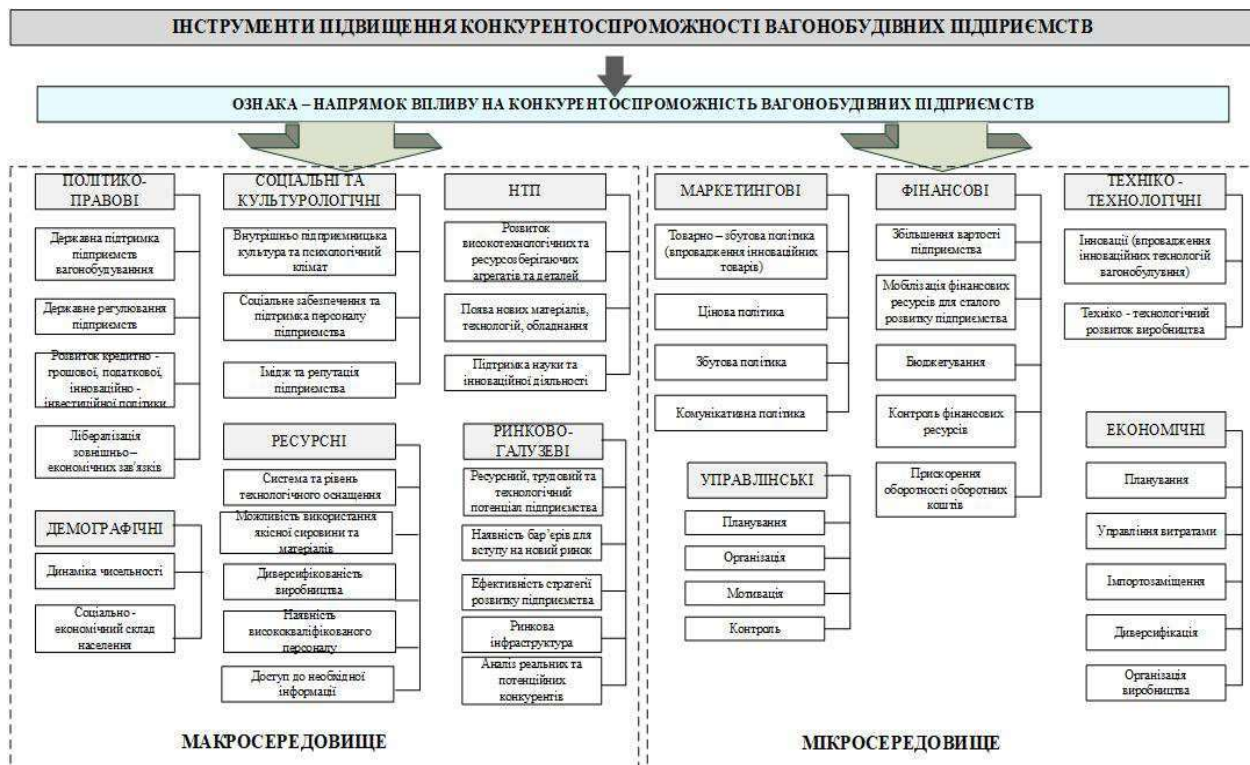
ІНСТРУМЕНТИ ПІДВИЩЕННЯ КОНКУРЕНТОСПРОМОЖНОСТІ ВАГОНОБУДІВНИХ ПІДПРИЄМСТВ

ОЗНАКА – НАПРЯМОК ВПЛИВУ НА КОНКУРЕНТОСПРОМОЖНІСТЬ ВАГОНОБУДІВНИХ ПІДПРИЄМСТВ

ПОЛІТИКО-ПРАВОВІ

Державна підтримка підприємств вагонобудування

Державне регулювання підприємств

Розвиток кредитно - грошової, податкової, інноваційно - інвестиційної політики

Лібералізація зовнішньо– економічних зв'язків

ДЕМОГРАФІЧНІ

Динаміка чисельності

Соціально - економічний склад населення

СОЦІАЛЬНІ ТА КУЛЬТУРОЛОГІЧНІ

Внутрішньо підприємницька культура та психологічний клімат

Соціальне забезпечення та підтримка персоналу підприємства

Імідж та репутація підприємства

РЕСУРСНІ

Система та рівень технологічного оснащення

Можливість використання якісної сировини та матеріалів

Диверсифікованість виробництва

Наявність висококваліфікованого персоналу

Доступ до необхідної інформації

НТП

Розвиток високотехнологічних та ресурсозберігаючих агрегатів та деталей

Поява нових матеріалів, технологій, обладнання

Підтримка науки та інноваційної діяльності

РИНКОВО-ГАЛУЗЕВІ

Ресурсний, трудовий та технологічний потенціал підприємства

Наявність бар'єрів для вступу на новий ринок

Ефективність стратегії розвитку підприємства

Ринкова інфраструктура

Аналіз реальних та потенційних конкурентів

МАКРОСЕРЕДОВИЩЕ

МАРКЕТИНГОВІ

Товарно – збутова політика (впровадження інноваційних товарів)

Цінова політика

Збутова політика

Комунікативна політика

УПРАВЛІНСЬКІ

Планування

Організація

Мотивація

Контроль

ФІНАНСОВІ

Збільшення вартості підприємства

Мобілізація фінансових ресурсів для сталого розвитку підприємства

Бюджетування

Контроль фінансових ресурсів

Прискорення оборотності оборотних коштів

ТЕХНІКО - ТЕХНОЛОГІЧНІ

Інновації (впровадження інноваційних технологій вагонобулування)

Техніко - технологічний розвиток виробництва

ЕКОНОМІЧНІ

Планування

Управління витратами

Імпортозаміщення

Диверсифікація

Організація виробництва

МІКРОСЕРЕДОВИЩЕ